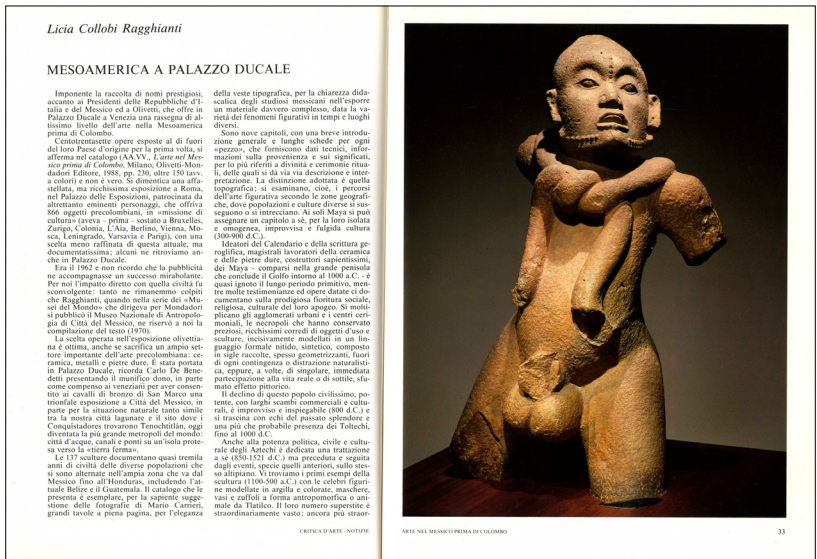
Licia Collobi Ragghianti

MESOAMERICA A PALAZZO DUCALE

Imponente la raccolta di nomi prestigiosi, accanto ai Presidenti delle Repubbliche d'Italia e del Messico ed a Olivetti, che offre in Palazzo Ducale a Venezia una rassegna di altissimo livello dell'arte nella Mesoamerica prima di Colombo.

Centotrentasette opere esposte al di fuori del loro Paese d'origine per la prima volta, si afferma nel catalogo (AA.VV., L'arte nel Messico prima di Colombo, Milano, Olivetti-Mondadori Editore, 1988, pp. 230, oltre 150 tavv. a colori e non è vero. Si dimentica una affastellata, ma ricchissima esposizione a Roma, nel Palazzo delle Esposizioni, patrocinata da altrettanto eminenti personaggi, che offriva 866 oggetti precolombiani, in «missione di cultura» (aveva – prima – sostato a Bruxelles, Zurigo, Colonia, L'Aia, Berlino, Vienna, Mosca, Leningrado, Varsavia e Parigi), con una scelta meno raffinata di questa attuale, ma documentatissima; alcuni ne ritroviamo anche in Palazzo Ducale.

Era il 1962 e non ricordo che la pubblicità ne accompagnasse un successo mirabolante. Per noi l'impatto diretto con quella civiltà fu sconvolgente: tanto ne rimanemmo colpiti che Ragghianti, quando nella serie dei «Musei del Mondo» che dirigeva per Mondadori si pubblicò il Museo Nazionale di Antropologia di Città del Messico, ne riservò a noi la compilazione del testo (1970).

La scelta operata nell'esposizione olivettiana è ottima, anche se sacrifica un ampio settore importante dell'arte precolombiana: ceramica, metalli e pietre dure. È stata portata in Palazzo Ducale, ricorda Carlo De Benedetti presentando il munifico dono, in parte come compenso ai veneziani per aver consentito ai cavalli di bronzo di San Marco una trionfale esposizione a Città del Messico, in parte per la situazione naturale tanto simile tra la nostra città lagunare e il sito dove i Conquistadores trovarono Tenochtitlàn, oggi diventata la più grande metropoli del mondo: città d'acque, canali e ponti su un'isola protesa verso la «terra ferma».

Le 137 sculture documentano quasi tremila anni di civiltà delle diverse popolazioni che si sono alternate nell'ampia zona che va dal Messico fino all'Honduras, includendo l'attuale Belize e il Guatemala. Il catalogo che le presenta è esemplare, per la sapiente suggestione delle fotografie di Mario Carrieri, grandi tavole a piena pagina, per l'eleganza della veste tipografica, per la chiarezza didascalica degli studiosi messicani nell'esporre un materiale davvero complesso, data la varietà dei fenomeni figurativi in tempi e luoghi diversi.

Sono nove capitoli, con una breve introduzione generale e lunghe schede per ogni «pezzo», che forniscono dati tecnici, informazioni sulla provenienza e sui significati, per lo più riferiti a divinità e cerimonie rituali, delle quali si dà via via descrizione e interpretazione. La distinzione adottata è quella topografica; si esaminano, cioè, i percorsi dell'arte figurativa secondo le zone geografiche, dove popolazioni e culture diverse si susseguono o si intrecciano. Ai soli Maya si può assegnare un capitolo a sé, per la loro isolata e omogenea, improvvisa e fulgida cultura (300-900 d.C.).

Ideatori del Calendario e della scrittura geroglifica, magistrali lavoratori della ceramica e delle pietre dure, costruttori sapientissimi, dei Maya - comparsi nella grande penisola che conclude il Golfo intorno al 1000 a.C. - è quasi ignoto il lungo periodo primitivo, mentre molte testimonianze ed opere datate ci documentano sulla prodigiosa fioritura sociale, religiosa, culturale del loro apogeo. Si moltiplicano gli agglomerati urbani e i centri cerimoniali, le necropoli che hanno conservato preziosi, ricchissimi corredi di oggetti d'uso e sculture, incisivamente modellati in un linguaggio formale nitido, sintetico, composto in sigle raccolte, spesso geometrizzanti, fuori di ogni contingenza o distrazione naturalistica, eppure, a volte, di singolare, immediata partecipazione alla vita reale o di sottile, sfumato effetto pittorico.

Il declino di questo popolo civilissimo, potente, con larghi scambi commerciali e culturali, è improvviso e inspiegabile (800 d.C.) e si trascina con echi del passato splendore e una più che probabile presenza dei Toltechi, fino al 1000 d.C.

Anche alla potenza politica, civile e culturale degli Aztechi è dedicata una trattazione a sé (850-1521 d.C.) ma preceduta e seguita dagli eventi, spesse quelli anteriori, sullo stesso altipiano. Vi troviamo i primi esempi della scultura (1100-500 a.C.) con le celebri figurine modellate in argilla e colorate, maschere, vasi e zuffoli a forma antropomorfica o animale da Tlatilco. Il loro numero superstite è straordinariamente vasto; ancora più straor-

CRITICA D'ARTE · NOTIZIE

ARTE NEL MESSICO PRIMA DI COLOMBO

33